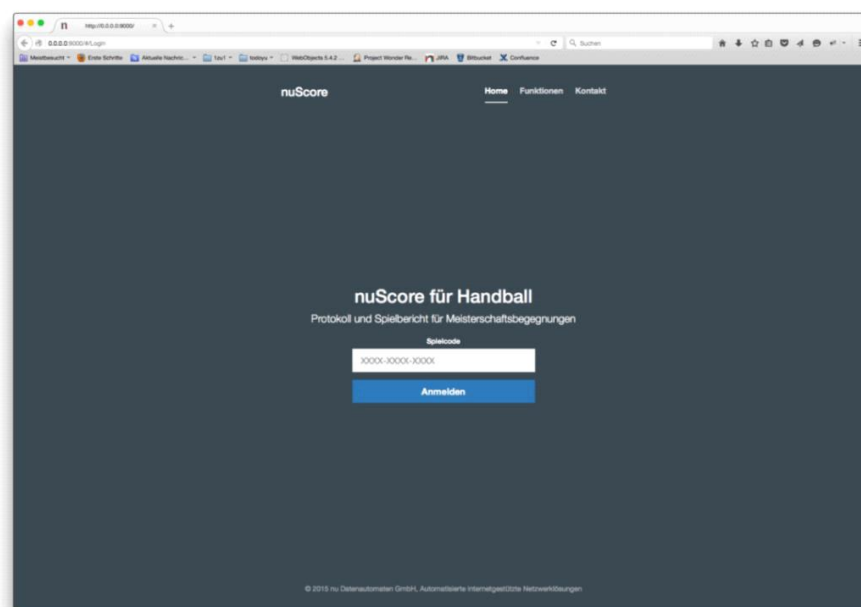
http://0.0.0.0:9000/

0.0.0.0:9000/#/Login

Suchen

Meistbesucht Erste Schritte Aktuelle Nachric... 1av1 todoyu WebObjects 5.4.2 ... Project Wonder Re... JIRA Bitbucket Confluence

nuScore

Home Funktionen Kontakt

nuScore für Handball

Protokoll und Spielbericht für Meisterschaftsbegegnungen

Spielcode

XXXX-XXXX-XXXX

Anmelden

© 2015 nu Datenautomaten GmbH, Automatisierte internetgestützte Netzwerklösungen